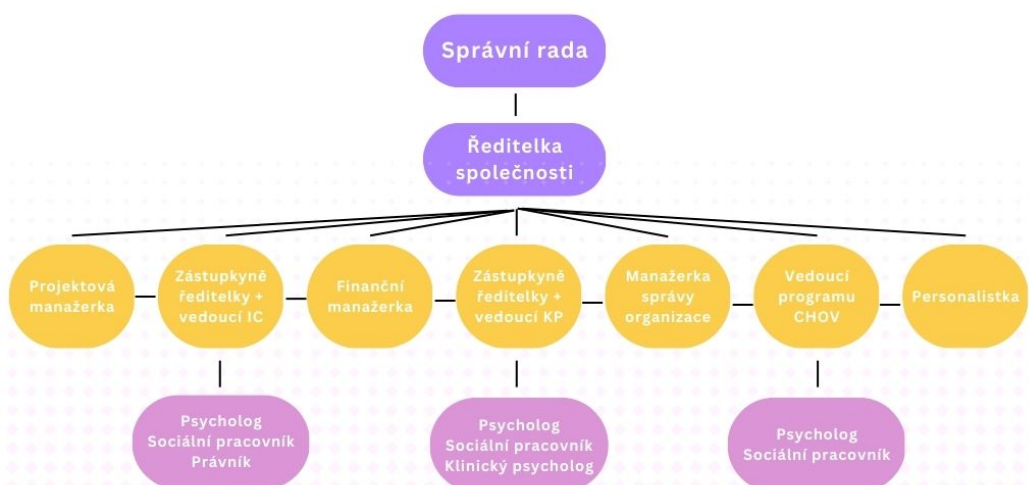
Správní rada

Ředitelka společnosti

Projektová manažerka

Zástupkyně ředitelky + vedoucí IC

Finanční manažerka

Zástupkyně ředitelky + vedoucí KP

Manažerka správy organizace

Vedoucí programu CHOV

Personalistka

Psycholog
Sociální pracovník
Právník

Psycholog
Sociální pracovník
Klinický psycholog

Psycholog
Sociální pracovník